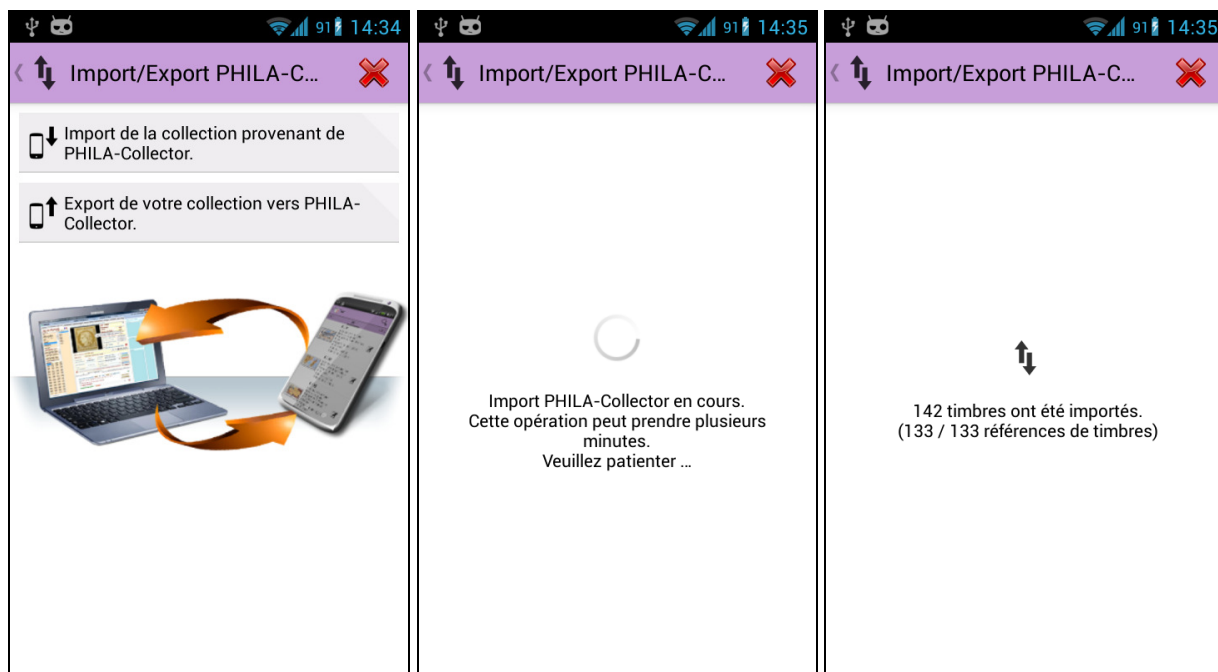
91 14:34

Import/Export PHILA-C...

Import de la collection provenant de PHILA-Collector.

Export de votre collection vers PHILA-Collector.

91 14:35

Import/Export PHILA-C...

Import PHILA-Collector en cours.
Cette opération peut prendre plusieurs minutes.
Veuillez patienter ...

91 14:35

Import/Export PHILA-C...

142 timbres ont été importés.
(133 / 133 références de timbres)